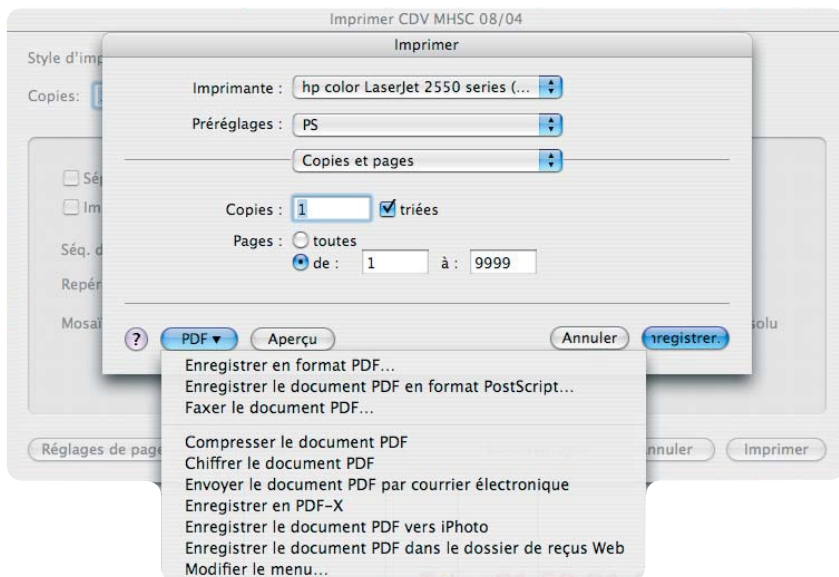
Imprimer CDV MHSC 08/04

Style d'imp

Copies:

Sé

Im

Séq. d

Repér

Mosaï

solu

Réglages de page

nnuler

Imprimer

Imprimer

Imprimante : hp color LaserJet 2550 series (...

Préréglages : PS

Copies et pages

Copies : 1 triées

Pages : toutes

de : 1 à : 9999

?

PDF ▾

Aperçu

Annuler

registrer.

Enregistrer en format PDF...
Enregistrer le document PDF en format PostScript...
Faxer le document PDF...

Compresser le document PDF
Chiffrer le document PDF
Envoyer le document PDF par courrier électronique
Enregistrer en PDF-X
Enregistrer le document PDF vers iPhoto
Enregistrer le document PDF dans le dossier de reçus Web
Modifier le menu...